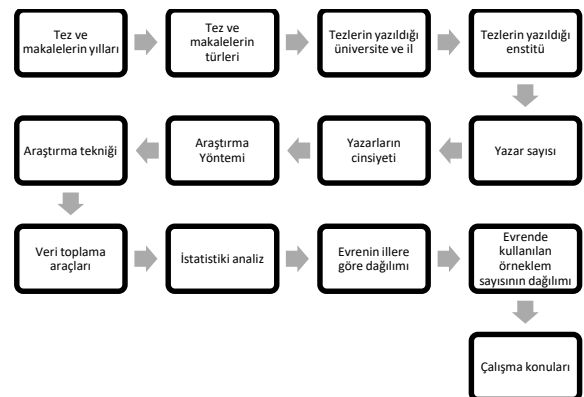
Tez ve makalelerin yılları

Tez ve makalelerin türleri

Tezlerin yazıldığı üniversite ve il

Tezlerin yazıldığı enstitü

Yazar sayısı

Yazarların cinsiyeti

Araştırma Yöntemi

Araştırma tekniği

Veri toplama araçları

İstatistiki analiz

Evrenin illere göre dağılımı

Evrende kullanılan örneklem sayısının dağılımı

Çalışma konuları